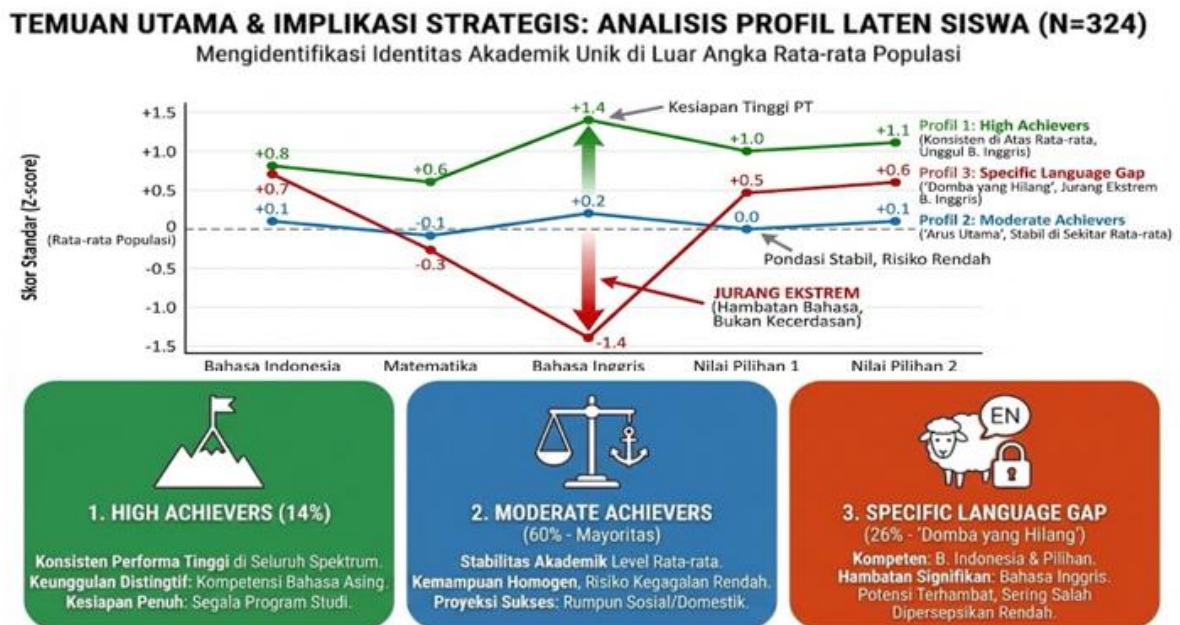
TEMUAN UTAMA & IMPLIKASI STRATEGIS: ANALISIS PROFIL LATEN SISWA (N=324)

Mengidentifikasi Identitas Akademik Unik di Luar Angka Rata-rata Populasi

Skor Standar (Z-score)

+1.5
+1.0
+0.5
0
(Rata-rata Populasi)
-0.5
-1.0
-1.5

Bahasa Indonesia
Matematika
Bahasa Inggris
Nilai Pilihan 1
Nilai Pilihan 2

+0.8
+0.6
+1.4
+1.0
+1.1

+0.7
-0.3
-1.4
+0.5
+0.6

+0.1
-0.1
+0.2
0.0
+0.1

Kesiapan Tinggi PT

Profil 1: High Achievers
(Konsisten di Atas Rata-rata, Unggul B. Inggris)

Profil 3: Specific Language Gap
('Domba yang Hilang', Jurang Ekstrem B. Inggris)

Profil 2: Moderate Achievers
('Arus Utama', Stabil di Sekitar Rata-rata)

Pondasi Stabil, Risiko Rendah

JURANG EKSTREM
(Hambatan Bahasa, Bukan Kecerdasan)

1. HIGH ACHIEVERS (14%)

Konsisten Performa Tinggi di Seluruh Spektrum.
Keunggulan Distingtif: Kompetensi Bahasa Asing.
Kesiapan Penuh: Segala Program Studi.

2. MODERATE ACHIEVERS
(60% - Mayoritas)

Stabilitas Akademik Level Rata-rata.
Kemampuan Homogen, Risiko Kegagalan Rendah.
Proyeksi Sukses: Rumpun Sosial/Domestik.

EN

3. SPECIFIC LANGUAGE GAP
(26% - 'Domba yang Hilang')

Kompeten: B. Indonesia & Pilihan.
Hambatan Signifikan: Bahasa Inggris.
Potensi Terhambat, Sering Salah Dipersepsikan Rendah.